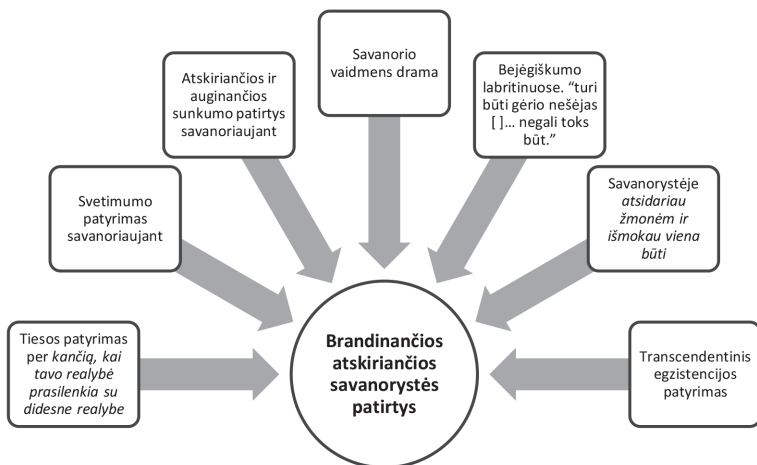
Savanorio vaidmens drama

Atskiriančios ir auginančios sunkumo patirtys savanoriaujant

Bejėgiškumo labritinuose. "turi būti gėrio nešėjas [ ]... negali toks būt."

Svetimumo patyrimas savanoriaujant

Savanorystėje atsidariau žmonėm ir išmokau viena būti

Tiesos patyrimas per kančią, kai tavo realybė prasilenkia su didesne realybe

Brandinančios atskiriančios savanorystės patirtys

Transcendentinis egzistencijos patyrimas